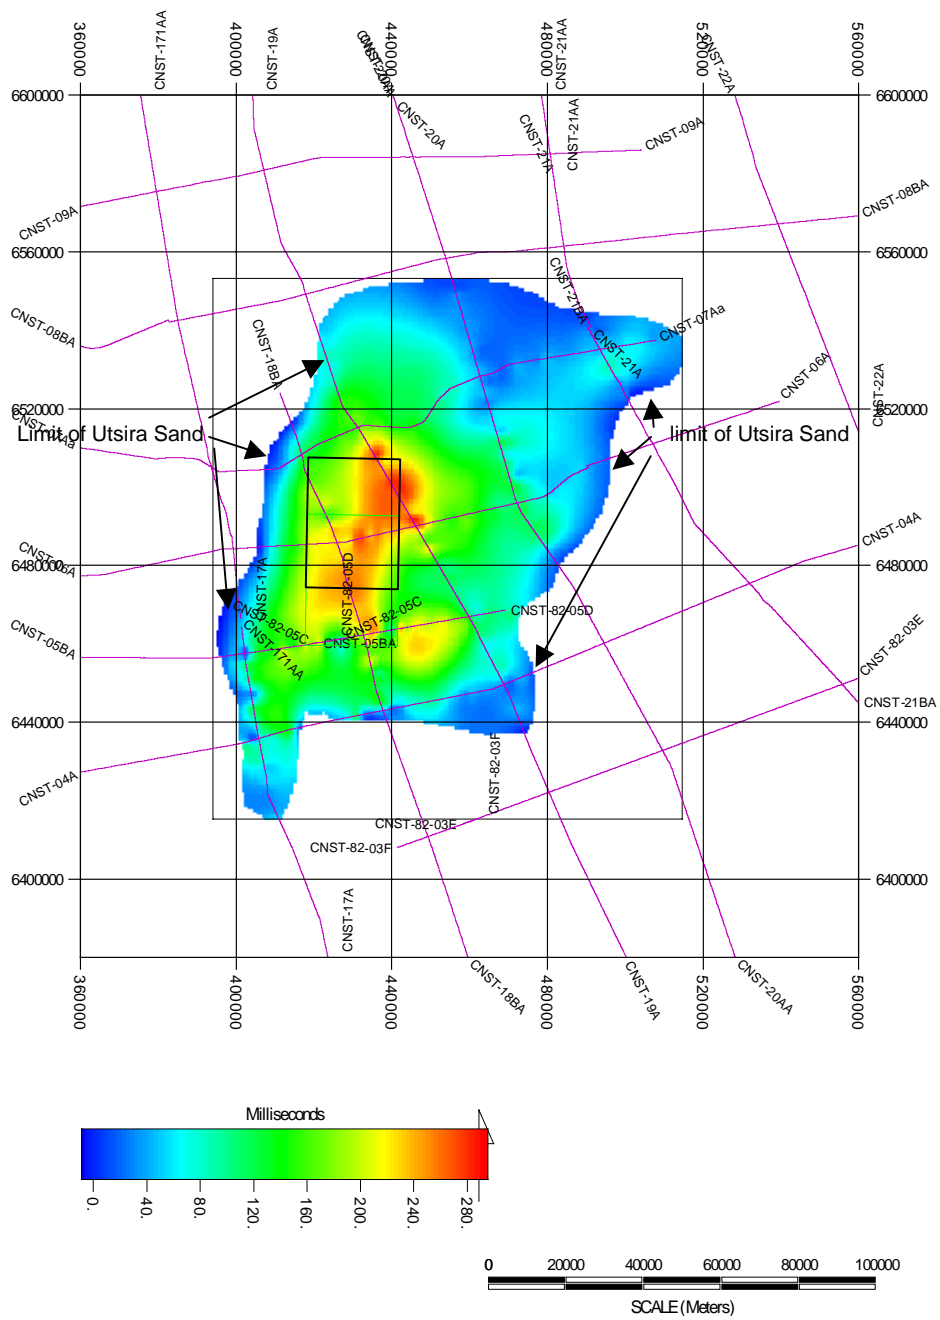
360000
CNST-171AA
400000
CNST-19A
CNST-20A
440000
480000
CNST-21AA
520000
CNST-22A
560000

6600000
6600000
CNST-20A
CNST-21A
CNST-21AA
CNST-09A
CNST-08BA
CNST-09A
6560000
6560000
CNST-21BA
CNST-08BA
CNST-18BA
CNST-07Aa
CNST-21A
CNST-06A
CNST-22A
6520000
6520000
Limit of Utsira Sand
limit of Utsira Sand
CNST-07Aa
CNST-04A
CNST-06A
6480000
6480000
CNST-17A
CNST-82-05D
CNST-82-05D
CNST-82-05C
CNST-82-05C
CNST-05BA
CNST-05BA
CNST-171AA
CNST-82-03E
CNST-21BA
6440000
6440000
CNST-82-03F
CNST-04A
CNST-82-03E
CNST-82-03F
6400000
6400000
CNST-17A
CNST-18BA
CNST-19A
CNST-20AA
360000
400000
440000
480000
520000
560000

Milliseconds
0.
40.
80.
120.
160.
200.
240.
280.

0
20000
40000
60000
80000
100000
SCALE (Meters)